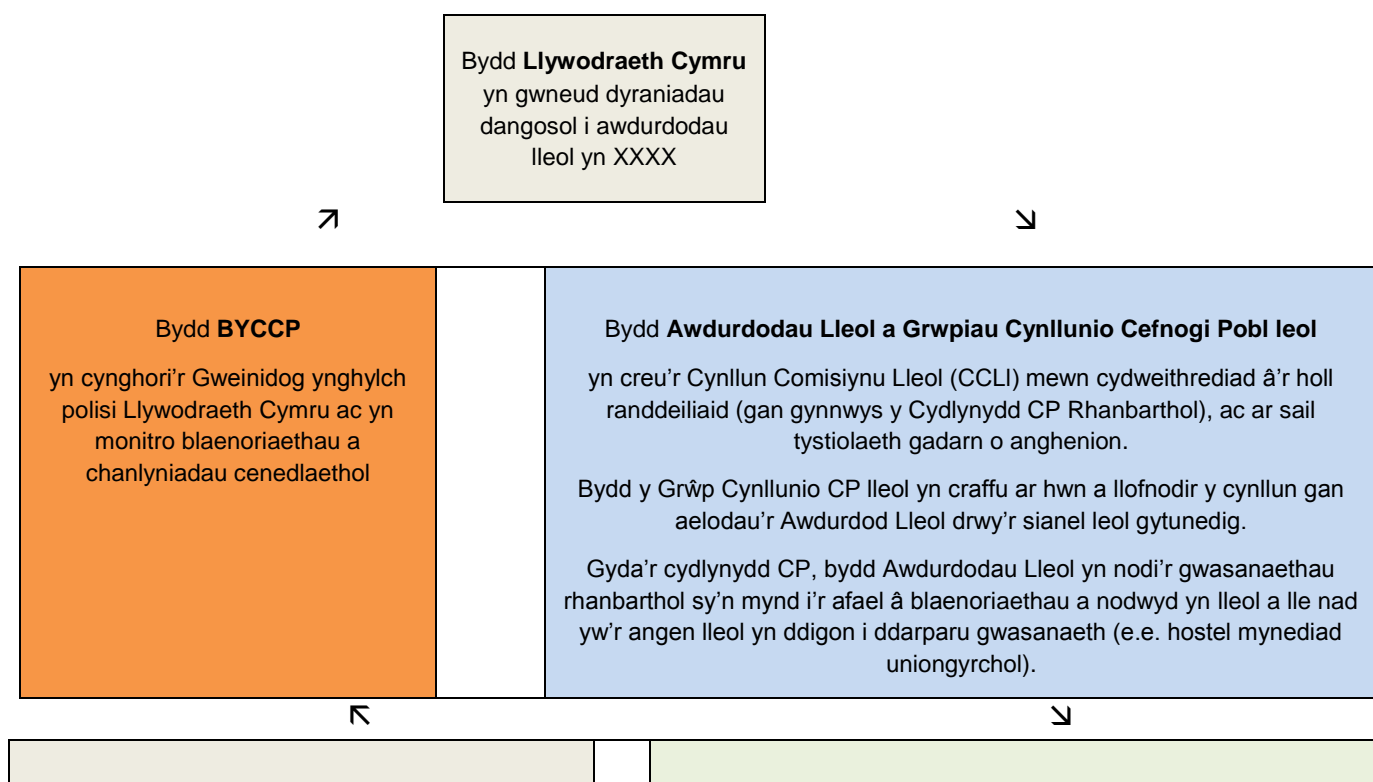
Bydd **Llywodraeth Cymru** yn gwneud dyraniadau dangosol i awdurdodau lleol yn XXXX

↗

↘

Bydd **BYCCP**

yn cynghori'r Gweinidog ynghylch polisi Llywodraeth Cymru ac yn monitro blaenoriaethau a chanlyniadau cenedlaethol

Bydd **Awdurdodau Lleol a Grwpiau Cynllunio Cefnogi Pobl leol**

yn creu'r Cynllun Comisiynu Lleol (CCLl) mewn cydweithrediad â'r holl randdeiliaid (gan gynnwys y Cydlynydd CP Rhanbarthol), ac ar sail tystiolaeth gadarn o anghenion.

Bydd y Grŵp Cynllunio CP lleol yn craffu ar hwn a llofnodir y cynllun gan aelodau'r Awdurdod Lleol drwy'r sianel leol gytunedig.

Gyda'r cydlynydd CP, bydd Awdurdodau Lleol yn nodi'r gwasanaethau rhanbarthol sy'n mynd i'r afael â blaenoriaethau a nodwyd yn lleol a lle nad yw'r angen lleol yn ddigon i ddarparu gwasanaeth (e.e. hostel mynediad uniongyrchol).

↖

↘